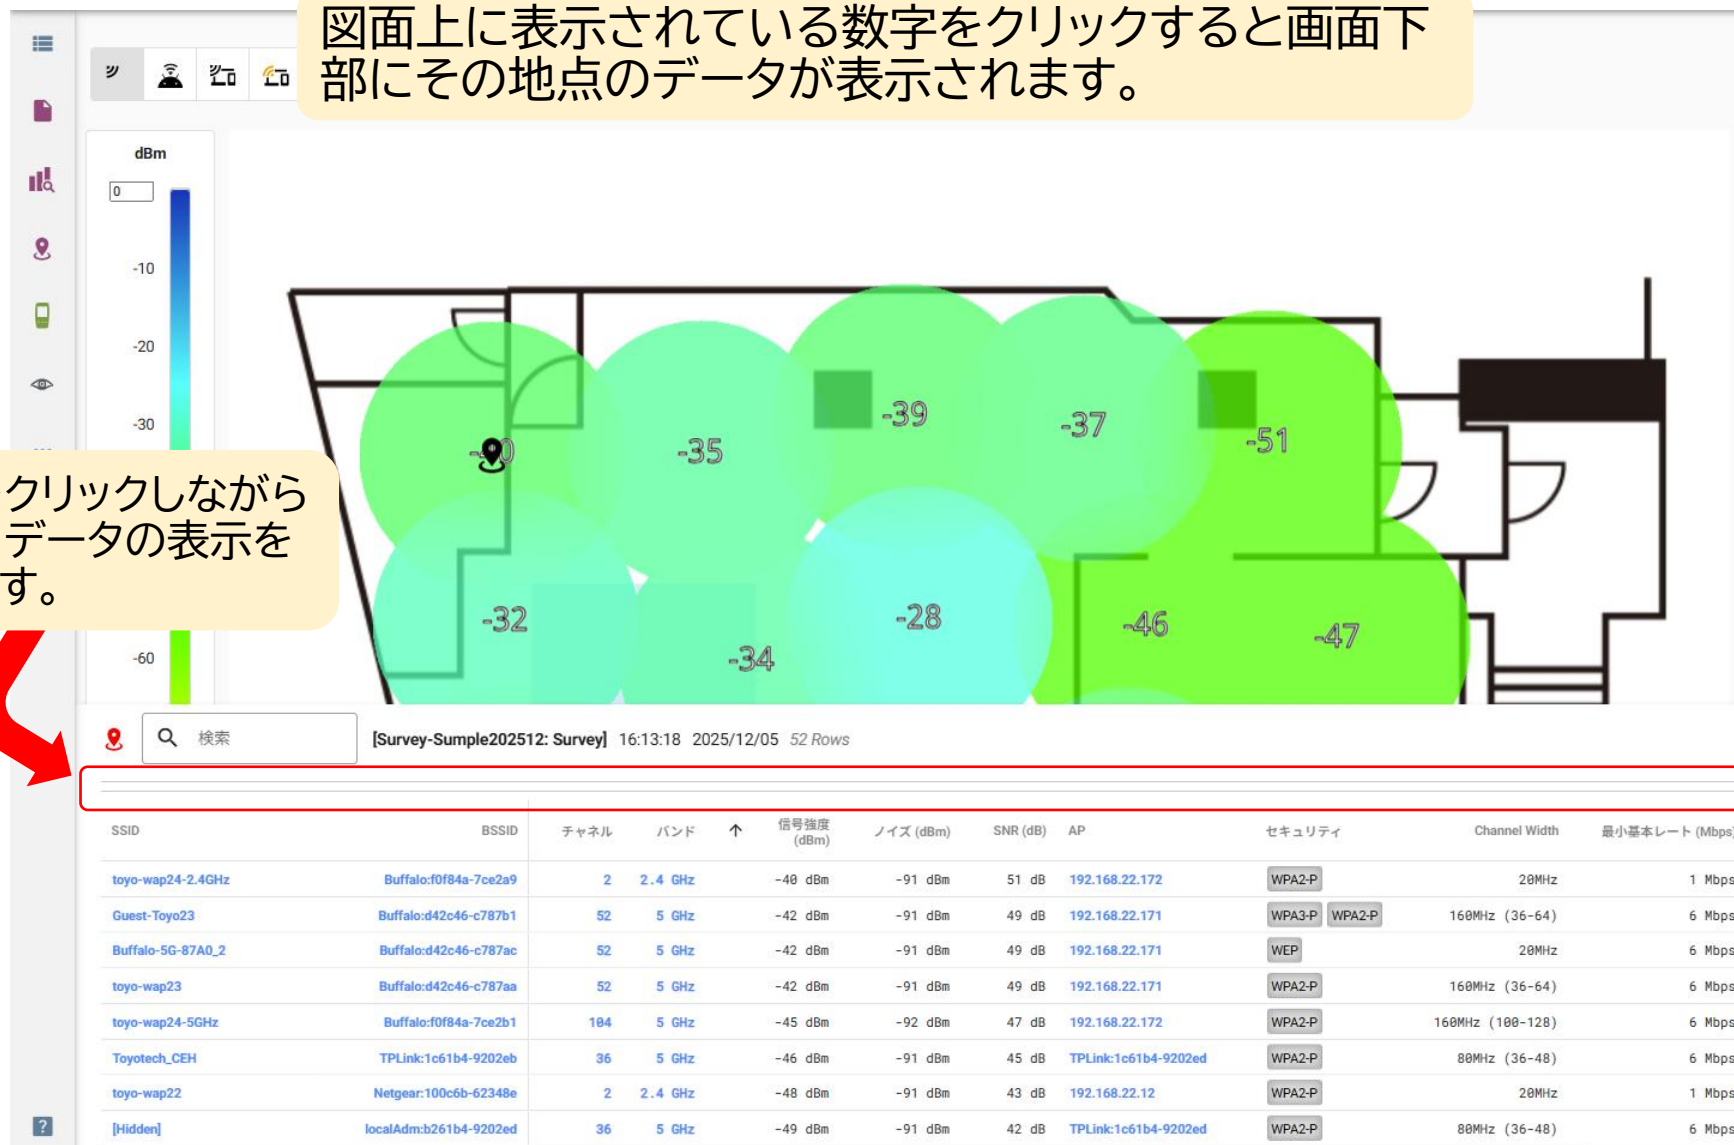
図面上に表示されている数字をクリックすると画面下部にその地点のデータが表示されます。

dBm
0
-10
-20
-30
-60

クリックしながらデータの表示をす。

-40
-35
-39
-37
-51
-32
-34
-28
-46
-47

検索
[Survey-Sumple202512: Survey] 16:13:18 2025/12/05 52 Rows

| SSID | BSSID | チャネル | バンド | 信号強度 (dBm) | ノイズ (dBm) | SNR (dB) | AP | セキュリティ | Channel Width | 最小基本レート (Mbps) |
|---|---|---|---|---|---|---|---|---|---|---|
| toyo-wap24-2.4GHz | Buffalo:f0f84a-7ce2a9 | 2 | 2.4 GHz | -40 dBm | -91 dBm | 51 dB | 192.168.22.172 | WPA2-P | 20MHz | 1 Mbps |
| Guest-Toyo23 | Buffalo:d42c46-c787b1 | 52 | 5 GHz | -42 dBm | -91 dBm | 49 dB | 192.168.22.171 | WPA3-P WPA2-P | 160MHz (36-64) | 6 Mbps |
| Buffalo-5G-87A0_2 | Buffalo:d42c46-c787ac | 52 | 5 GHz | -42 dBm | -91 dBm | 49 dB | 192.168.22.171 | WEP | 20MHz | 6 Mbps |
| toyo-wap23 | Buffalo:d42c46-c787aa | 52 | 5 GHz | -42 dBm | -91 dBm | 49 dB | 192.168.22.171 | WPA2-P | 160MHz (36-64) | 6 Mbps |
| toyo-wap24-5GHz | Buffalo:f0f84a-7ce2b1 | 104 | 5 GHz | -45 dBm | -92 dBm | 47 dB | 192.168.22.172 | WPA2-P | 160MHz (100-128) | 6 Mbps |
| Toyotech_CEH | TPLink:1c61b4-9202eb | 36 | 5 GHz | -46 dBm | -91 dBm | 45 dB | TPLink:1c61b4-9202ed | WPA2-P | 80MHz (36-48) | 6 Mbps |
| toyo-wap22 | Netgear:100c6b-62348e | 2 | 2.4 GHz | -48 dBm | -91 dBm | 43 dB | 192.168.22.12 | WPA2-P | 20MHz | 1 Mbps |
| [Hidden] | localAdm:b261b4-9202ed | 36 | 5 GHz | -49 dBm | -91 dBm | 42 dB | TPLink:1c61b4-9202ed | WPA2-P | 80MHz (36-48) | 6 Mbps |